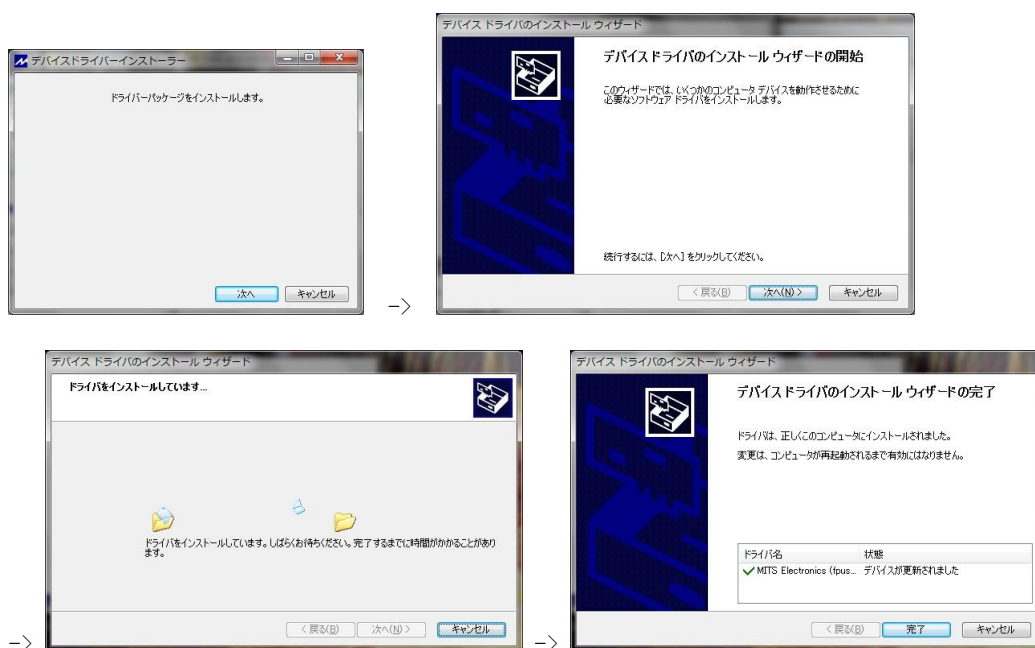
デバイスドライバーインストーラー

ドライバーパッケージをインストールします。

次へ キャンセル

->

デバイス ドライバのインストール ウィザード

デバイス ドライバのインストール ウィザードの開始

このウィザードでは、いくつかのコンピュータ デバイスを動作させるために必要なソフトウェア ドライバをインストールします。

続行するには、[次へ] をクリックしてください。

< 戻る(B) 次へ(N) > キャンセル

->

デバイス ドライバのインストール ウィザード

ドライバをインストールしています...

ドライバをインストールしています。しばらくお待ちください。完了するまでに時間がかかることがあります。

< 戻る(B) 次へ(N) > キャンセル

->

デバイス ドライバのインストール ウィザード

デバイス ドライバのインストール ウィザードの完了

ドライバは、正しくこのコンピュータにインストールされました。

変更は、コンピュータが再起動されるまで有効にはなりません。

| ドライバ名 | 状態 |
|---|---|
| MITS Electronics (fpus... | デバイスが更新されました |

< 戻る(B) 完了 キャンセル